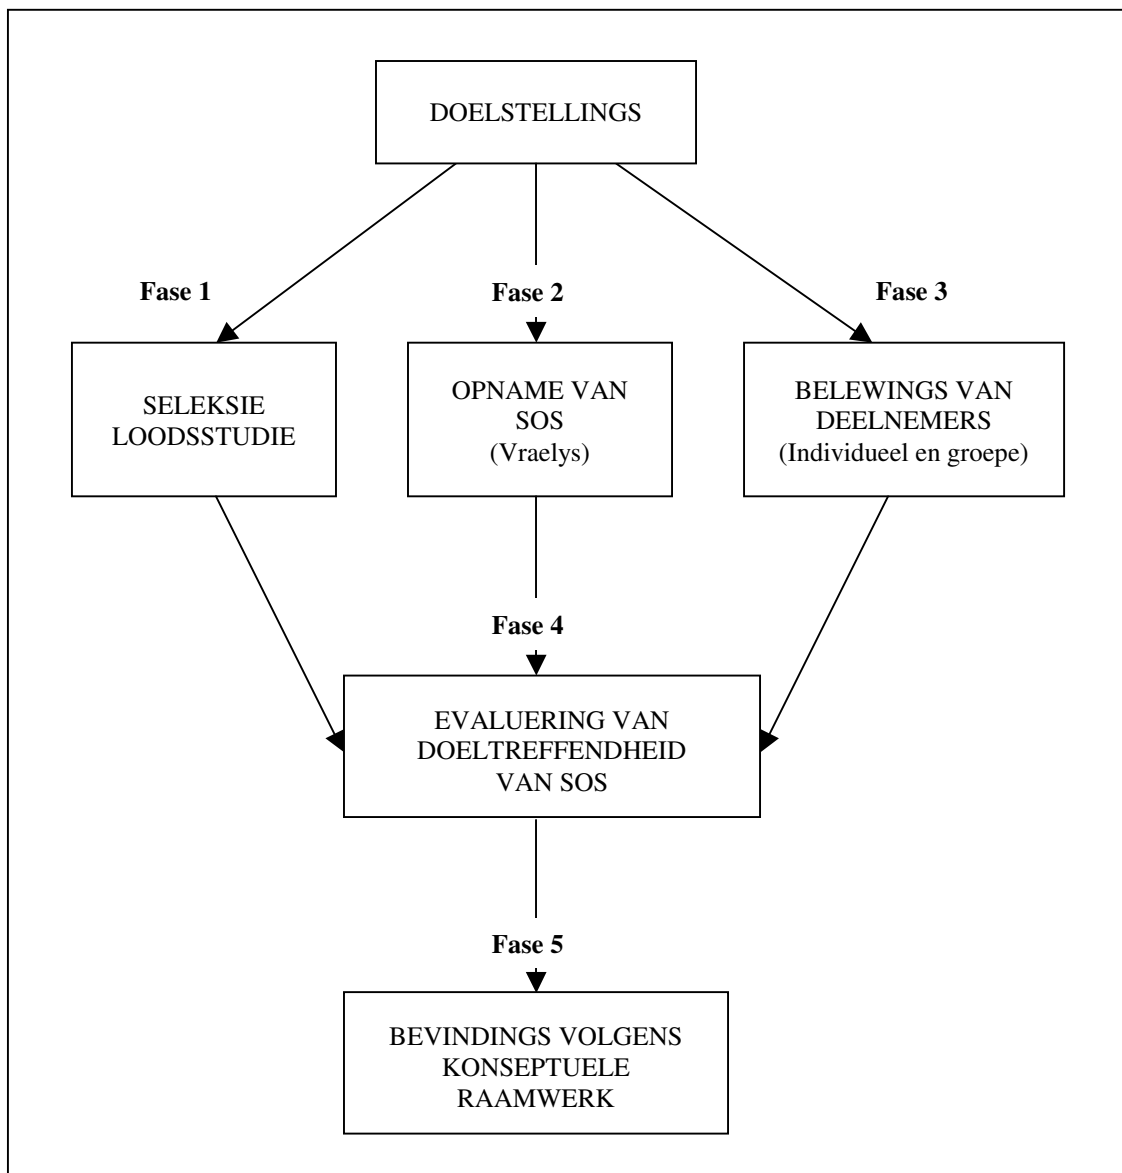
DOELSTELLINGS

Fase 1

Fase 2

Fase 3

SELEKSIE LOODSSTUDIE

OPNAME VAN SOS (Vraelys)

BELEWINGS VAN DEELNEMERS (Individueel en groepe)

Fase 4

EVALUERING VAN DOELTREFFENDHEID VAN SOS

Fase 5

BEVINDINGS VOLGENS KONSEPTUELE RAAMWERK